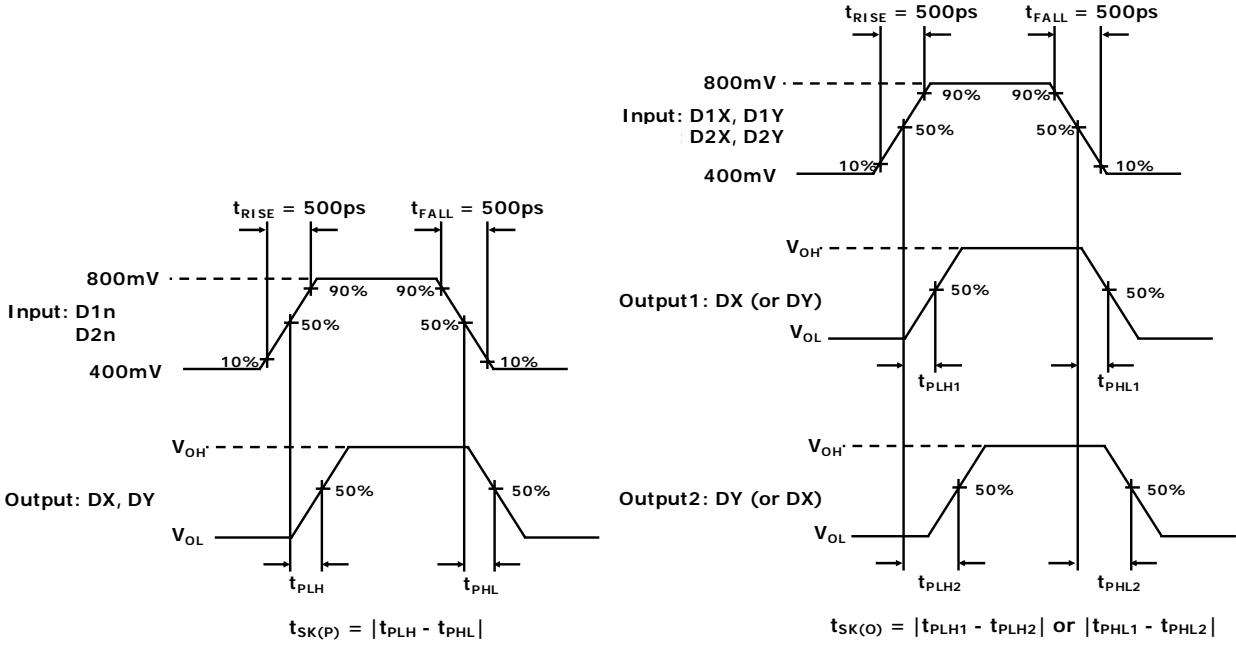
$t_{RISE}$ = 500ps $t_{FALL}$ = 500ps

800mV

Input: D1n D2n

400mV

90% 90%

50% 50%

10% 10%

$V_{OH}$

Output: DX, DY

50% 50%

$V_{OL}$

$t_{PLH}$ $t_{PHL}$

$t_{SK(P)} = |t_{PLH} - t_{PHL}|$

$t_{RISE}$ = 500ps $t_{FALL}$ = 500ps

800mV

Input: D1X, D1Y D2X, D2Y

400mV

90% 90%

50% 50%

10% 10%

$V_{OH}$

Output1: DX (or DY)

50% 50%

$V_{OL}$

$t_{PLH1}$ $t_{PHL1}$

$V_{OH}$

Output2: DY (or DX)

50% 50%

$V_{OL}$

$t_{PLH2}$ $t_{PHL2}$

$t_{SK(O)} = |t_{PLH1} - t_{PLH2}|$ or $|t_{PHL1} - t_{PHL2}|$